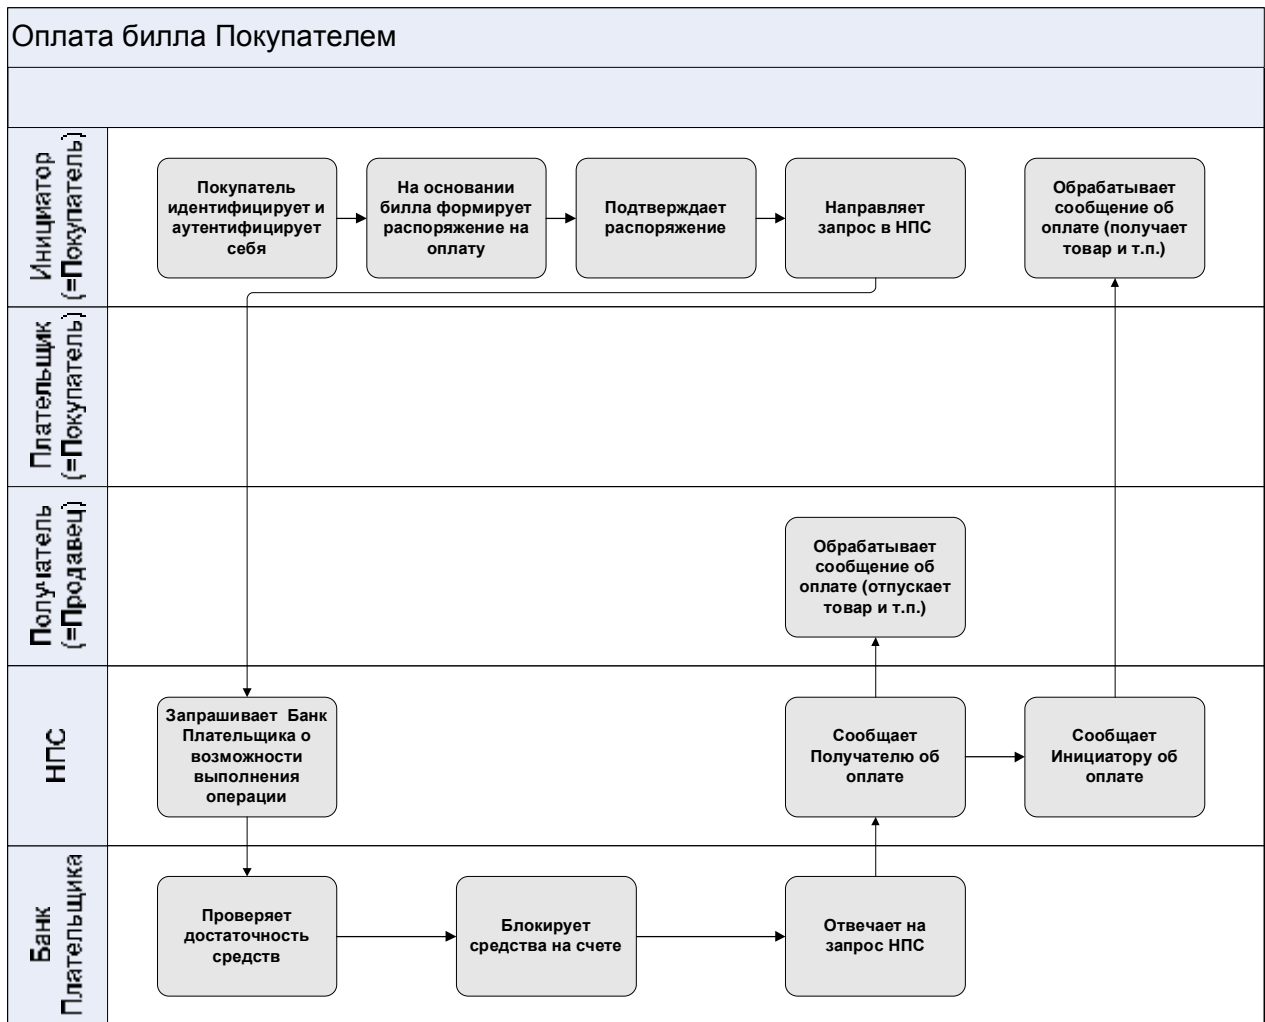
Оплата билла Покупателем

Инициатор (=Покупатель)

Покупатель идентифицирует и аутентифицирует себя

На основании билла формирует распоряжение на оплату

Подтверждает распоряжение

Направляет запрос в НПС

Обрабатывает сообщение об оплате (получает товар и т.п.)

Плательщик (=Покупатель)

Получатель (=Продавец)

Обрабатывает сообщение об оплате (отпускает товар и т.п.)

НПС

Запрашивает Банк Плательщика о возможности выполнения операции

Сообщает Получателю об оплате

Сообщает Инициатору об оплате

Банк Плательщика

Проверяет достаточность средств

Блокирует средства на счете

Отвечает на запрос НПС